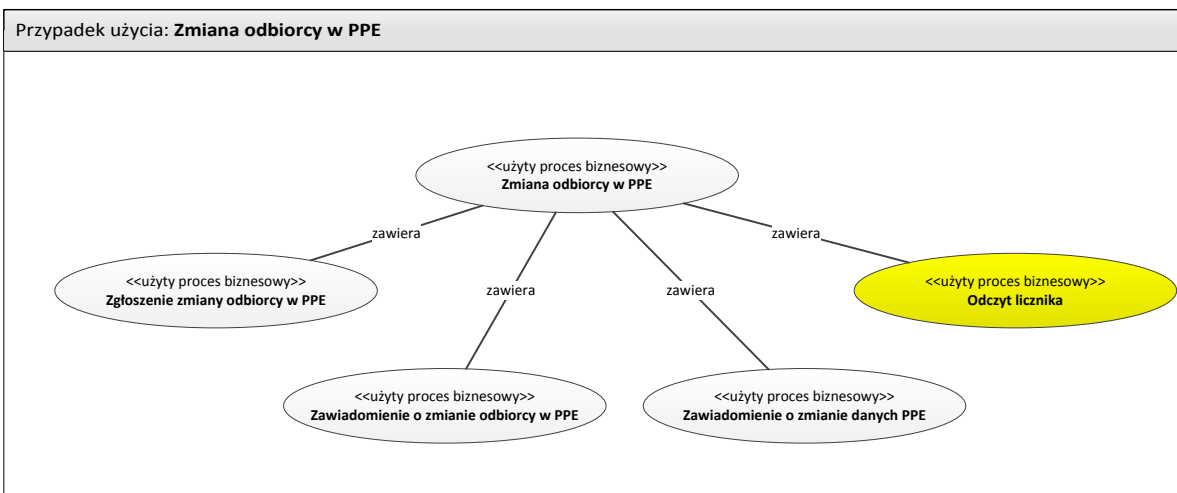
Przypadek użycia: **Zmiana odbiorcy w PPE**

<<użyty proces biznesowy>>
**Zmiana odbiorcy w PPE**

zawiera

zawiera

zawiera

zawiera

<<użyty proces biznesowy>>
**Zgłoszenie zmiany odbiorcy w PPE**

<<użyty proces biznesowy>>
**Odczyt licznika**

<<użyty proces biznesowy>>
**Zawiadomienie o zmianie odbiorcy w PPE**

<<użyty proces biznesowy>>
**Zawiadomienie o zmianie danych PPE**